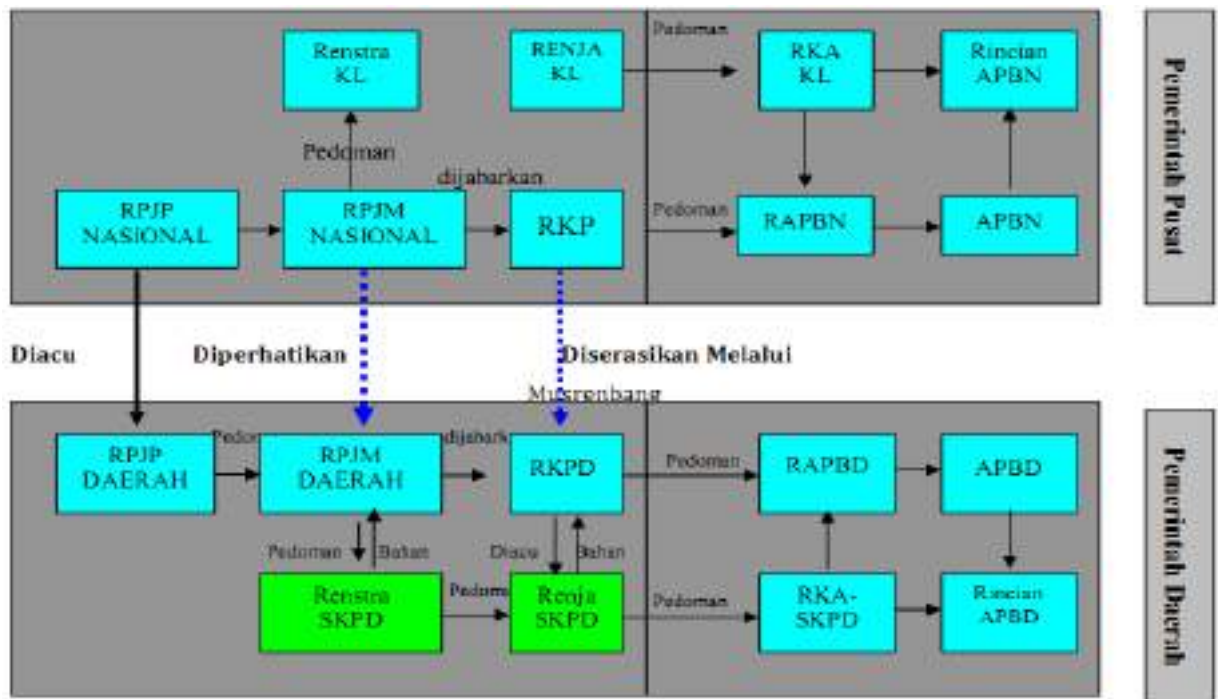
Renstra KL

RENJA KL

Pedoman

RKA KL

Rincian APBN

Pemerintah Pusat

Pedoman

dijabarkan

RPJP NASIONAL

RPJM NASIONAL

RKP

Pedoman

RAPBN

APBN

Diacu

Diperhatikan

Diserasikan Melalui

Musrenbang

RPJP DAERAH

Pedom

RPJM DAERAH

dijabark

RKPD

Pedoman

RAPBD

APBD

Pemerintah Daerah

Pedoman

Bahan

Diacu

Bahan

Renstra SKPD

Pedom

Renja SKPD

Pedoman

RKA-SKPD

Rincian APBD